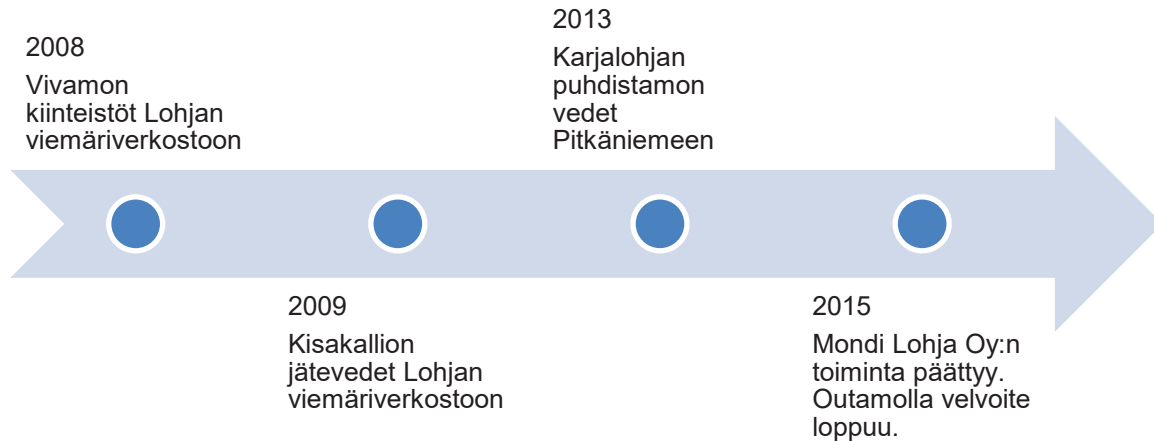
2008

Vivamon kiinteistöt Lohjan viemäriverkostoon

2009

Kisakallion jätevedet Lohjan viemäriverkostoon

2013

Karjalohjan puhdistamon vedet Pitkäniemeen

2015

Mondi Lohja Oy:n toiminta päättyy. Outamolla velvoite loppuu.